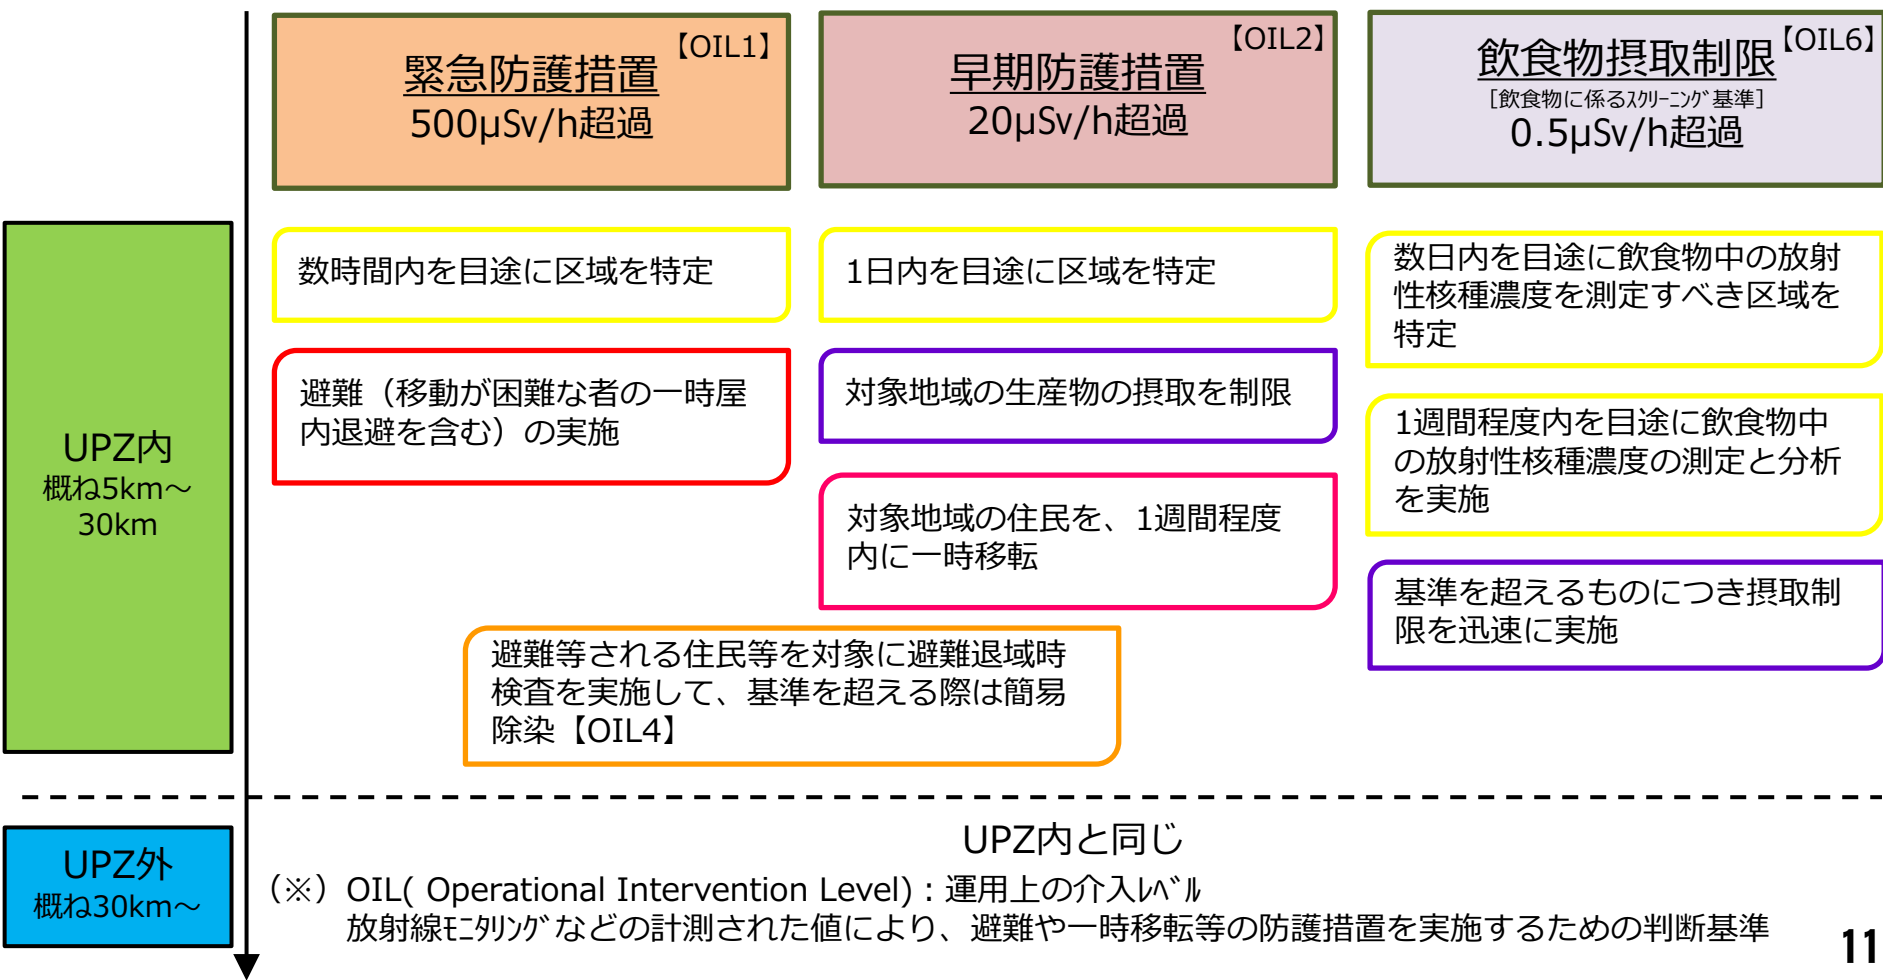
緊急防護措置【OIL1】
500μSv/h超過

早期防護措置【OIL2】
20μSv/h超過

飲食物摂取制限【OIL6】
［飲食物に係るｽｸﾘｰﾆﾝｸﾞ基準］
0.5μSv/h超過

UPZ内
概ね5km～30km

数時間内を目途に区域を特定

避難（移動が困難な者の一時屋内退避を含む）の実施

1日内を目途に区域を特定

対象地域の生産物の摂取を制限

対象地域の住民を、1週間程度内に一時移転

数日内を目途に飲食物中の放射性核種濃度を測定すべき区域を特定

1週間程度内を目途に飲食物中の放射性核種濃度の測定と分析を実施

基準を超えるものにつき摂取制限を迅速に実施

避難等される住民等を対象に避難退域時検査を実施して、基準を超える際は簡易除染【OIL4】

UPZ外
概ね30km～

UPZ内と同じ

（※）OIL( Operational Intervention Level)：運用上の介入ﾚﾍﾞﾙ
放射線ﾓﾆﾀﾘﾝｸﾞなどの計測された値により、避難や一時移転等の防護措置を実施するための判断基準

11